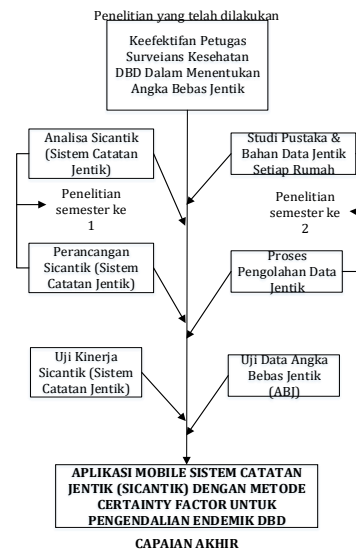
Penelitian yang telah dilakukan

Keefektifan Petugas Surveians Kesehatan DBD Dalam Menentukan Angka Bebas Jentik

Analisa Sicantik (Sistem Catatan Jentik)

Studi Pustaka & Bahan Data Jentik Setiap Rumah

Penelitian semester ke 1

Penelitian semester ke 2

Perancangan Sicantik (Sistem Catatan Jentik)

Proses Pengolahan Data Jentik

Uji Kinerja Sicantik (Sistem Catatan Jentik)

Uji Data Angka Bebas Jentik (ABJ)

APLIKASI MOBILE SISTEM CATATAN JENTIK (SICANTIK) DENGAN METODE CERTAINTY FACTOR UNTUK PENGENDALIAN ENDEMIK DBD

CAPAIAN AKHIR